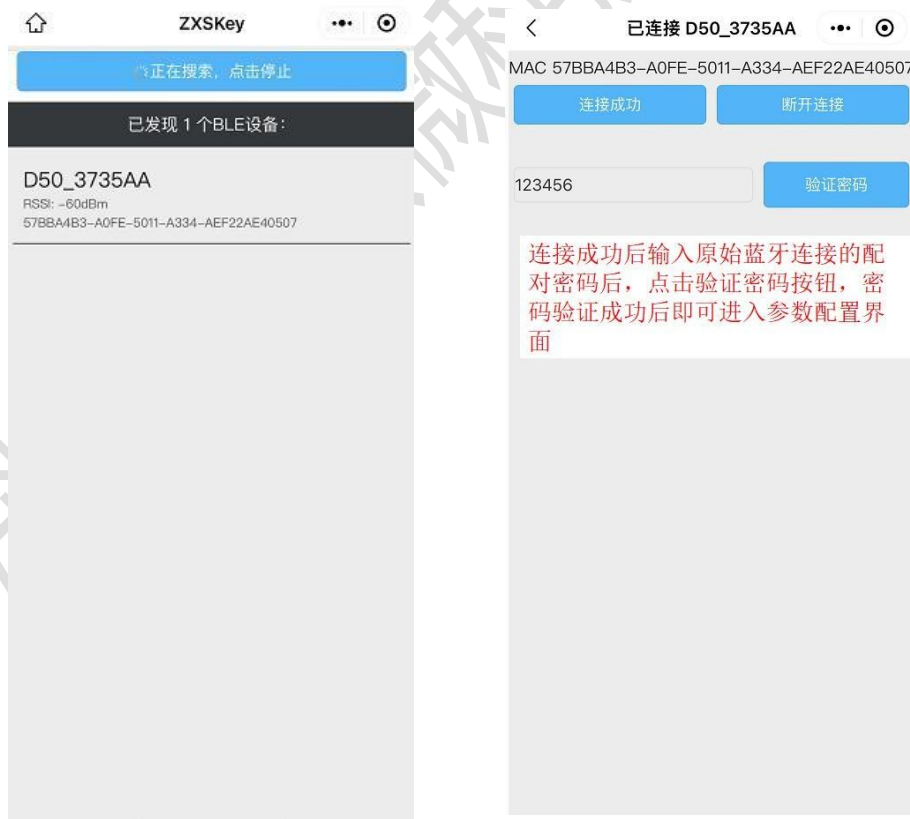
ZXSKey

正在搜索，点击停止

已发现 1 个BLE设备：

D50_3735AA
RSSI: -60dBm
57BBA4B3-A0FE-5011-A334-AEF22AE40507

已连接 D50_3735AA

MAC 57BBA4B3-A0FE-5011-A334-AEF22AE40507

连接成功

断开连接

123456

验证密码

连接成功后输入原始蓝牙连接的配对密码后，点击验证密码按钮，密码验证成功后即可进入参数配置界面